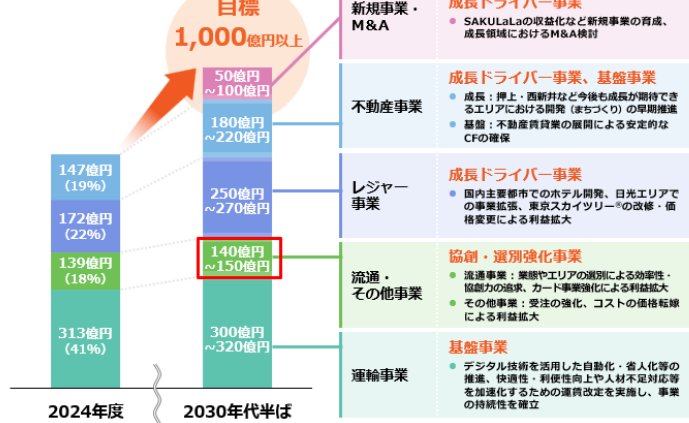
目標
1,000億円以上

147億円
(19%)
172億円
(22%)
139億円
(18%)
313億円
(41%)

50億円
~100億円
180億円
~220億円
250億円
~270億円
140億円
~150億円
300億円
~320億円

2024年度
2030年代半ば

新規事業・
M&A
成長ドライバー事業
● SAKULaLaの収益化など新規事業の育成、成長領域におけるM&A検討

不動産事業
成長ドライバー事業、基盤事業
● 成長:押上・西新井など今後も成長が期待できるエリアにおける開発(まちづくり)の早期推進
● 基盤:不動産賃貸業の展開による安定的なCFの確保

レジャー
事業
成長ドライバー事業
● 国内主要都市でのホテル開発、日光エリアでの事業拡張、東京スカイツリー®の改修・価格変更による利益拡大

流通・
その他事業
協創・選別強化事業
● 流通事業:業態やエリアの選別による効率性・協創力の追求、カード事業強化による利益拡大
● その他事業:受注の強化、コストの価格転嫁による利益拡大

運輸事業
基盤事業
● デジタル技術を活用した自動化・省人化等の推進、快適性・利便性向上や人材不足対応等を加速化するための運賃改定を実施し、事業の持続性を確立